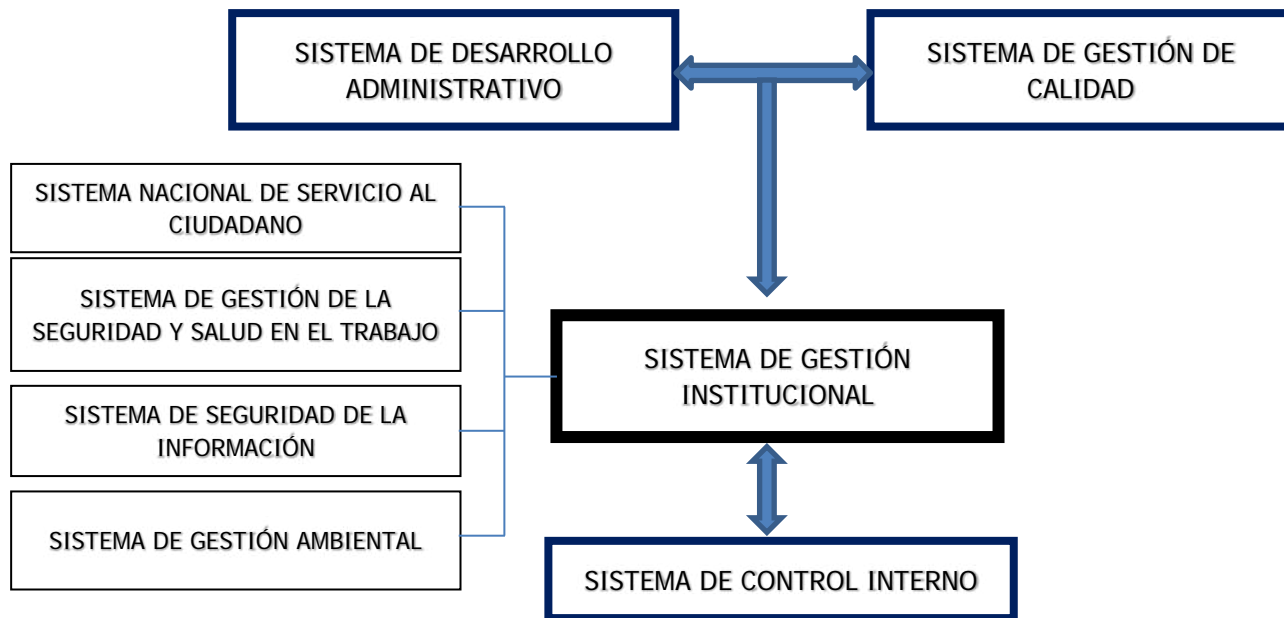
SISTEMA DE DESARROLLO ADMINISTRATIVO

SISTEMA DE GESTIÓN DE CALIDAD

SISTEMA NACIONAL DE SERVICIO AL CIUDADANO

SISTEMA DE GESTIÓN DE LA SEGURIDAD Y SALUD EN EL TRABAJO

SISTEMA DE SEGURIDAD DE LA INFORMACIÓN

SISTEMA DE GESTIÓN AMBIENTAL

SISTEMA DE GESTIÓN INSTITUCIONAL

SISTEMA DE CONTROL INTERNO